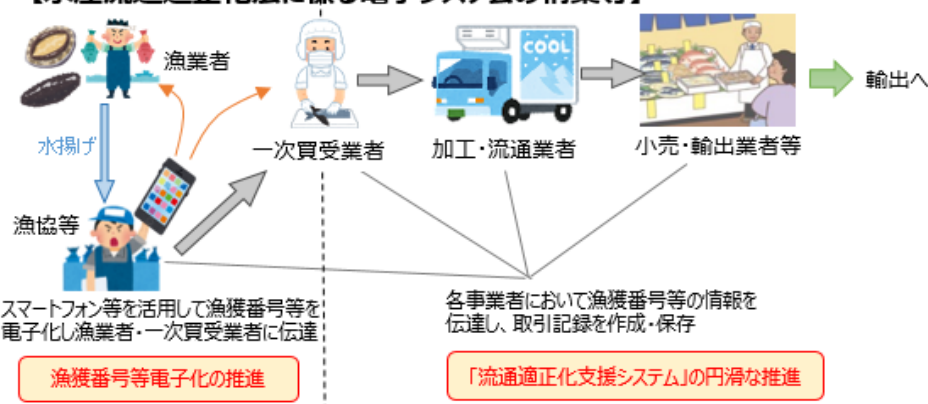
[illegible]

漁業者

一次買受業者

COOL

加工・流通業者

小売・輸出業者等

輸出へ

水揚げ

漁協等

スマートフォン等を活用して漁獲番号等を電子化し漁業者・一次買受業者に伝達

各事業者において漁獲番号等の情報を伝達し、取引記録を作成・保存

漁獲番号等電子化の推進

「流通適正化支援システム」の円滑な推進